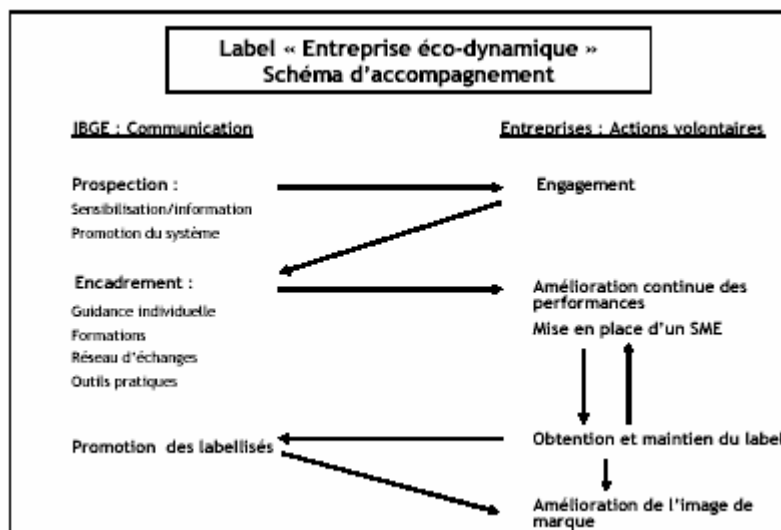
Label « Entreprise éco-dynamique »
Schéma d'accompagnement

IBGE : Communication

Prospection :
Sensibilisation/information
Promotion du système

Encadrement :
Guidance individuelle
Formations
Réseau d'échanges
Outils pratiques

Promotion des labellisés

Entreprises : Actions volontaires

Engagement

Amélioration continue des performances
Mise en place d'un SME

Obtention et maintien du label

Amélioration de l'image de marque